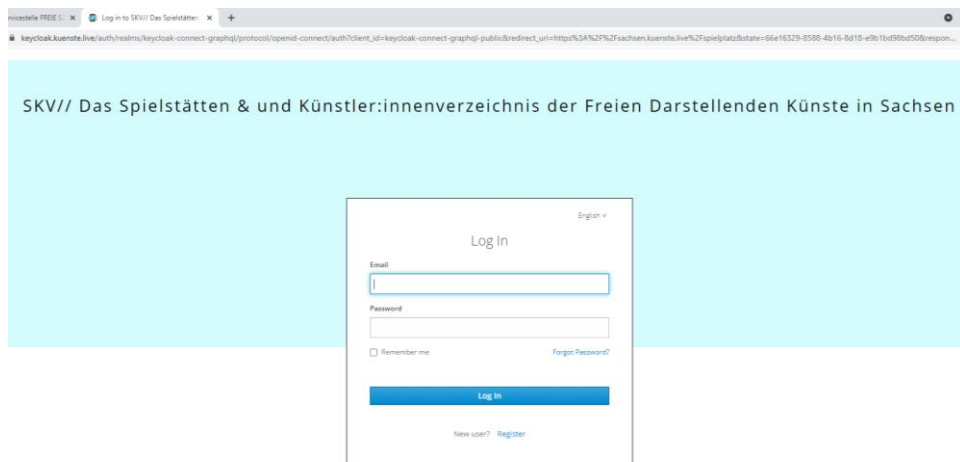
vicestelle FREIE S ×
Log in to SKV// Das Spielstätten ×
+

keycloak.kuenste.live/auth/realms/keycloak-connect-graphql/protocol/openid-connect/auth?client_id=keycloak-connect-graphql-public&redirect_uri=https%3A%2F%2Fsachsen.kuenste.live%2Fspielplatz&state=66e16329-8588-4b16-8d18-e9b1bd98bd50&respon...

SKV// Das Spielstätten & und Künstler:innenverzeichnis der Freien Darstellenden Künste in Sachsen

English ∨

Log In

Email

Password

Remember me

Forgot Password?

Log In

New user? Register